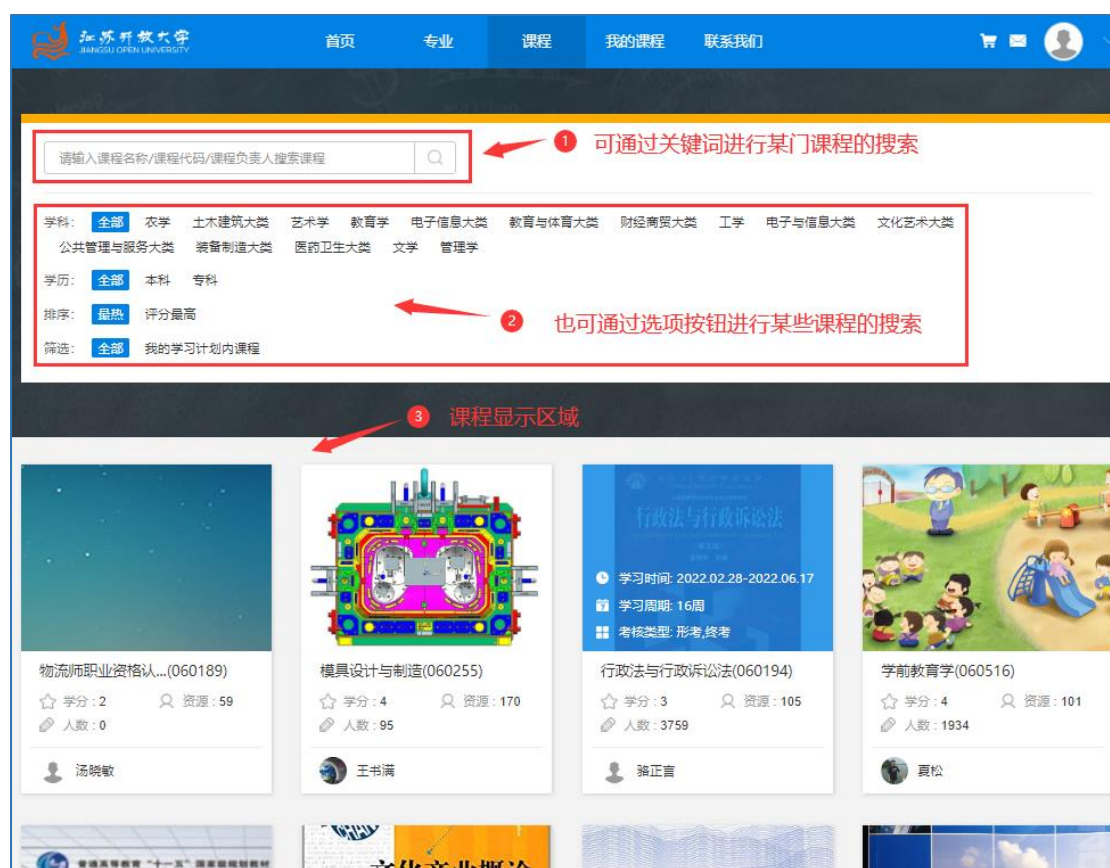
江苏开放大学 JIANGSU OPEN UNIVERSITY

首页 专业 课程 我的课程 联系我们

请输入课程名称/课程代码/课程负责人搜索课程

1 可通过关键词进行某门课程的搜索

学科: 全部 农学 土木建筑大类 艺术学 教育学 电子信息大类 教育与体育大类 财经商贸大类 工学 电子与信息大类 文化艺术大类 公共管理与服务大类 装备制造大类 医药卫生大类 文学 管理学

学历: 全部 本科 专科

排序: 最热 评分最高

2 也可通过选项按钮进行某些课程的搜索

筛选: 全部 我的学习计划内课程

3 课程显示区域

物流师职业资格认...(060189)
学分：2 资源：59
人数：0
汤晓敏

模具设计与制造(060255)
学分：4 资源：170
人数：95
王书满

行政法与行政诉讼法
学习时间: 2022.02.28-2022.06.17
学习周期: 16周
考核类型: 形考,终考
行政法与行政诉讼法(060194)
学分：3 资源：105
人数：3759
骆正言

学前教育学(060516)
学分：4 资源：101
人数：1934
夏松

文化产业概论